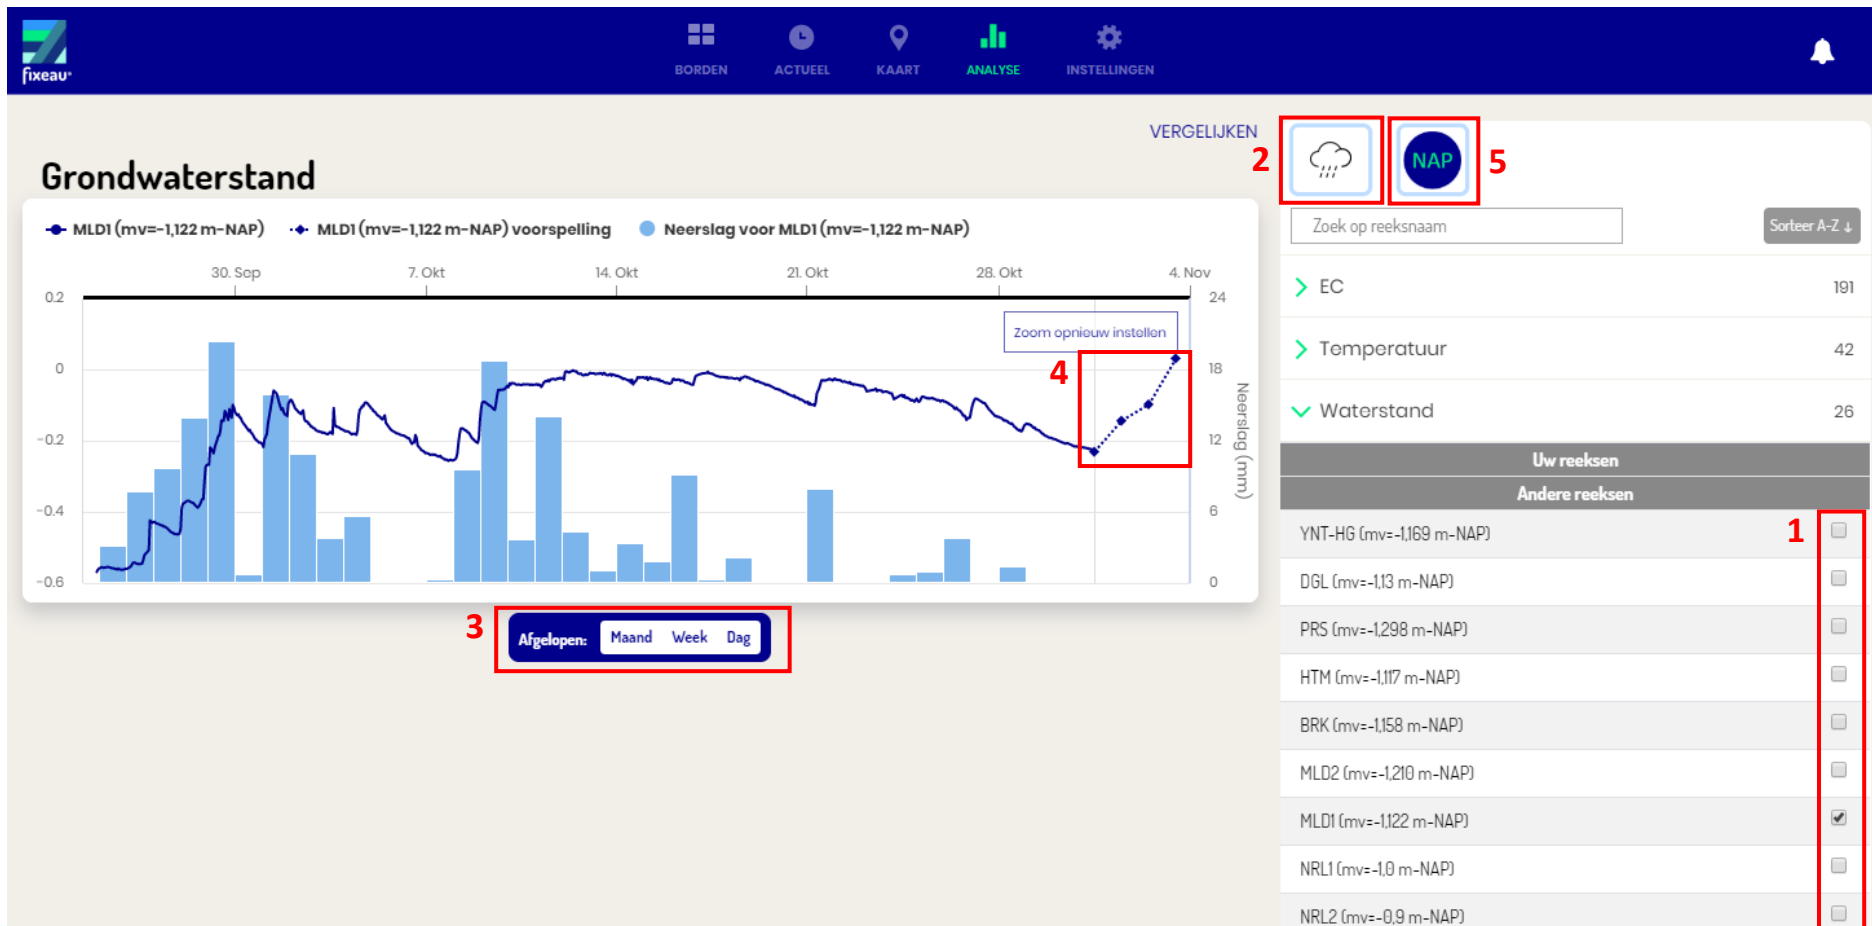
fixeau

BORDEN ACTUEEL KAART ANALYSE INSTELLINGEN

VERGELIJKEN

2

NAP

5

Grondwaterstand

MLD1 (mv=-1,122 m-NAP) MLD1 (mv=-1,122 m-NAP) voorspelling Neerslag voor MLD1 (mv=-1,122 m-NAP)

30. Sep 7. Okt 14. Okt 21. Okt 28. Okt 4. Nov

0.2
0
-0.2
-0.4
-0.6

24
18
12
6
0

Neerslag (mm)

Zoom opnieuw instellen

4

3

Afgelopen: Maand Week Dag

Zoek op reeksnaam

Sorteer A-Z ↓

EC 191

Temperatuur 42

Waterstand 26

Uw reeksen

Andere reeksen

1

YNT-HG (mv=-1,169 m-NAP)

DGL (mv=-1,13 m-NAP)

PRS (mv=-1,298 m-NAP)

HTM (mv=-1,117 m-NAP)

BRK (mv=-1,158 m-NAP)

MLD2 (mv=-1,210 m-NAP)

MLD1 (mv=-1,122 m-NAP)

NRL1 (mv=-1,0 m-NAP)

NRL2 (mv=-0,9 m-NAP)